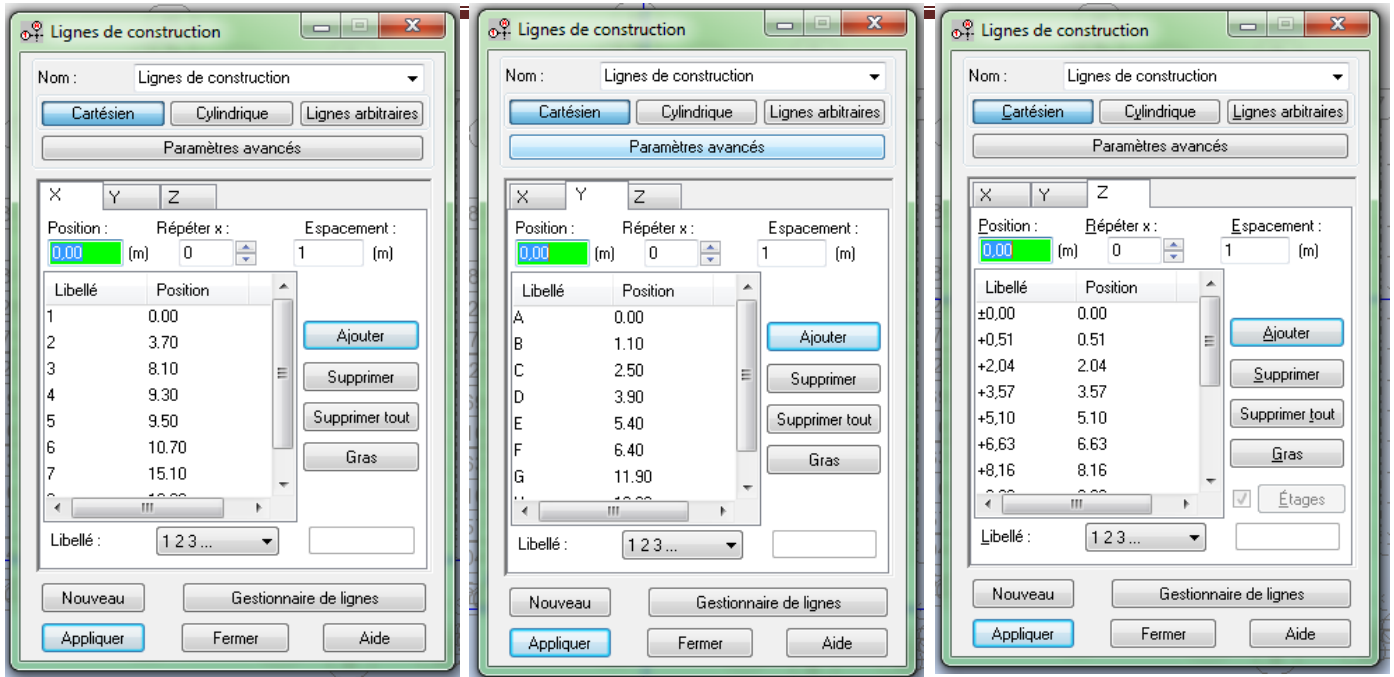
Lignes de construction

Nom : Lignes de construction

Cartésien | Cylindrique | Lignes arbitraires

Paramètres avancés

X | Y | Z

Position : 0,00 (m) Répéter x : 0 Espacement : 1 (m)

| Libellé | Position |
|---|---|
| 1 | 0.00 |
| 2 | 3.70 |
| 3 | 8.10 |
| 4 | 9.30 |
| 5 | 9.50 |
| 6 | 10.70 |
| 7 | 15.10 |

Ajouter
Supprimer
Supprimer tout
Gras

Libellé : 1 2 3 ...

Nouveau | Gestionnaire de lignes
Appliquer | Fermer | Aide

Lignes de construction

Nom : Lignes de construction

Cartésien | Cylindrique | Lignes arbitraires

Paramètres avancés

X | Y | Z

Position : 0,00 (m) Répéter x : 0 Espacement : 1 (m)

| Libellé | Position |
|---|---|
| A | 0.00 |
| B | 1.10 |
| C | 2.50 |
| D | 3.90 |
| E | 5.40 |
| F | 6.40 |
| G | 11.90 |

Ajouter
Supprimer
Supprimer tout
Gras

Libellé : 1 2 3 ...

Nouveau | Gestionnaire de lignes
Appliquer | Fermer | Aide

Lignes de construction

Nom : Lignes de construction

Cartésien | Cylindrique | Lignes arbitraires

Paramètres avancés

X | Y | Z

Position : 0,00 (m) Répéter x : 0 Espacement : 1 (m)

| Libellé | Position |
|---|---|
| ±0,00 | 0.00 |
| +0,51 | 0.51 |
| +2,04 | 2.04 |
| +3,57 | 3.57 |
| +5,10 | 5.10 |
| +6,63 | 6.63 |
| +8,16 | 8.16 |

Ajouter
Supprimer
Supprimer tout
Gras
Étages

Libellé : 1 2 3 ...

Nouveau | Gestionnaire de lignes
Appliquer | Fermer | Aide